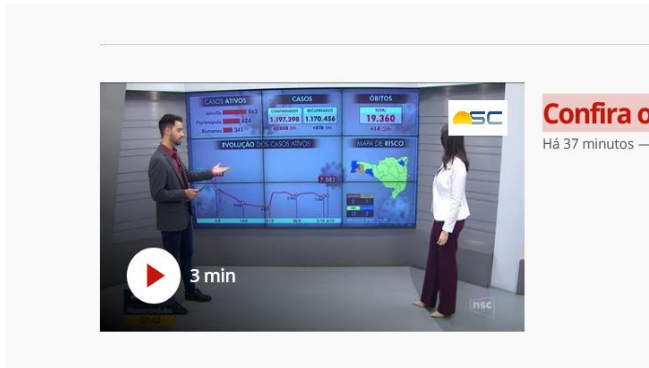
CASOS ATIVOS
Joinville 863
Florianópolis 624
Blumenau 341

CASOS
CONFIRMADOS 1.197.398
RECUPERADOS 1.170.456

ÓBITOS
TOTAL 19.360
+14 24h

EVOLUÇÃO DOS CASOS ATIVOS
7.582

MAPA DE RISCO

SC

3 min

nsc

Confira o
Há 37 minutos —